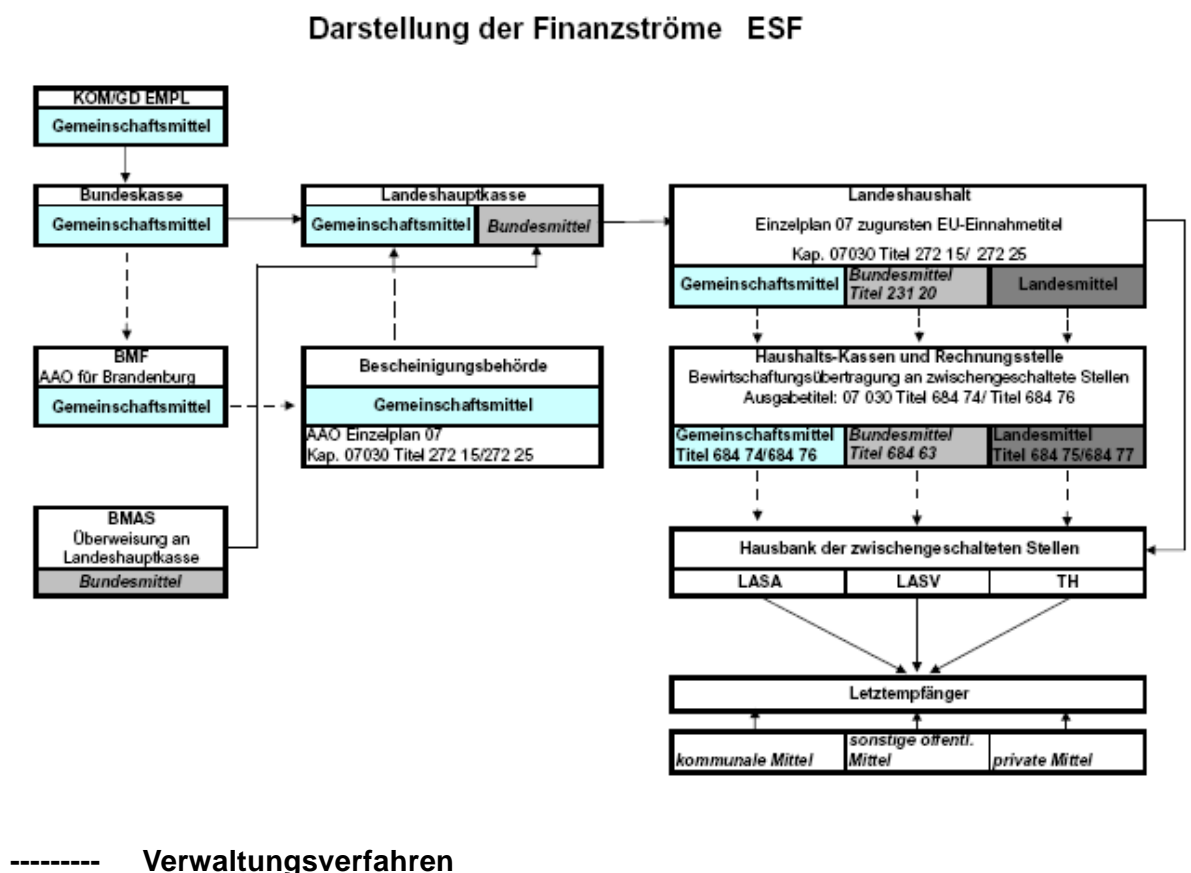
Darstellung der Finanzströme ESF

KOM/GD EMPL
Gemeinschaftsmittel

Bundeskasse
Gemeinschaftsmittel

BMF
AAO für Brandenburg
Gemeinschaftsmittel

BMAS
Überweisung an Landeshauptkasse
Bundesmittel

Landeshauptkasse
Gemeinschaftsmittel
Bundesmittel

Bescheinigungsbehörde
Gemeinschaftsmittel
AAO Einzelplan 07
Kap. 07030 Titel 272 15/272 25

Landeshaushalt
Einzelplan 07 zugunsten EU-Einnahmetitel
Kap. 07030 Titel 272 15/ 272 25
Gemeinschaftsmittel
Bundesmittel Titel 231 20
Landesmittel

Haushalts-Kassen und Rechnungsstelle
Bewirtschaftungsübertragung an zwischengeschaltete Stellen
Ausgabetitel: 07 030 Titel 684 74/ Titel 684 76
Gemeinschaftsmittel Titel 684 74/684 76
Bundesmittel Titel 684 63
Landesmittel Titel 684 75/684 77

Hausbank der zwischengeschalteten Stellen
LASA
LASV
TH

Letztempfänger
kommunale Mittel
sonstige öffentl. Mittel
private Mittel

--------- Verwaltungsverfahren